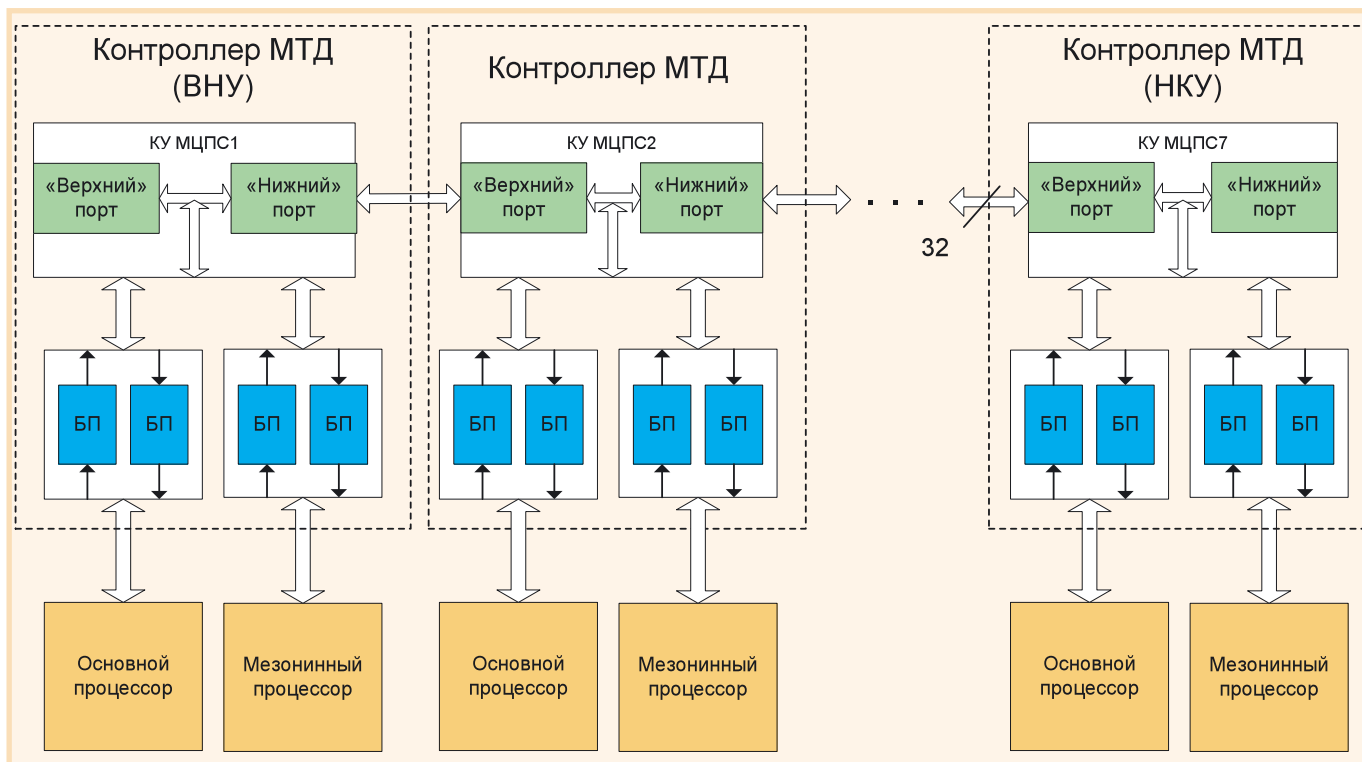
Контроллер МТД (ВНУ)

КУ МЦПС1

«Верхний» порт

«Нижний» порт

БП БП

БП БП

Основной процессор

Мезонинный процессор

Контроллер МТД

КУ МЦПС2

«Верхний» порт

«Нижний» порт

БП БП

БП БП

Основной процессор

Мезонинный процессор

. . .

32

Контроллер МТД (НКУ)

КУ МЦПС7

«Верхний» порт

«Нижний» порт

БП БП

БП БП

Основной процессор

Мезонинный процессор